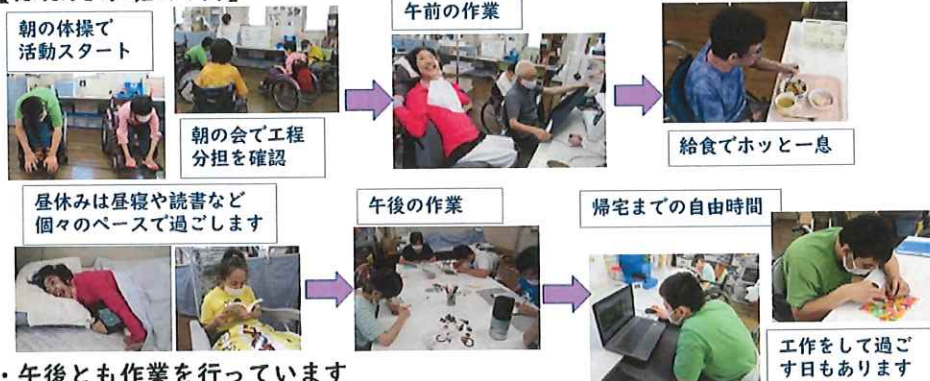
朝の体操で活動スタート

朝の会で工程分担を確認

午前の作業

給食でホッと一息

昼休みは昼寝や読書など個々のペースで過ごします

午後の作業

帰宅までの自由時間

工作をして過ごす日もあります

・午後とも作業を行っています